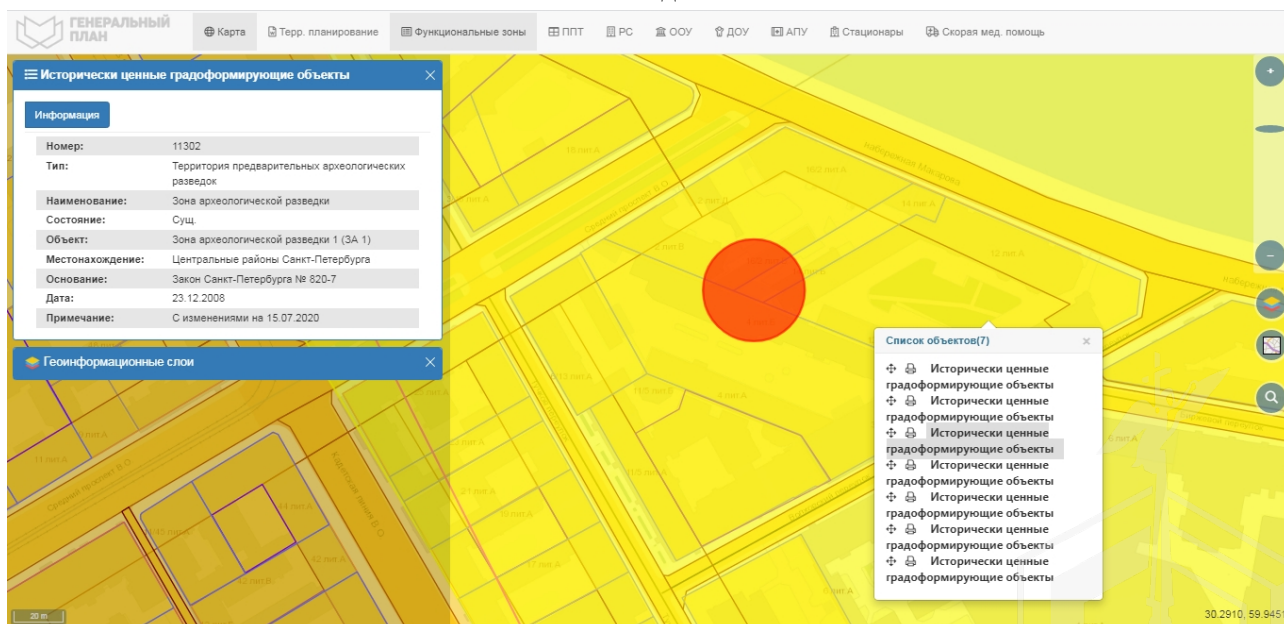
ГЕНЕРАЛЬНЫЙ ПЛАН

Карта | Терр. планирование | Функциональные зоны | ППТ | РС | ООУ | ДОУ | АПУ | Стационары | Скорая мед. помощь

Исторически ценные градоформирующие объекты

Информация

| | |
|---|---|
| Номер: | 11302 |
| Тип: | Территория предварительных археологических разведок |
| Наименование: | Зона археологической разведки |
| Состояние: | Сущ. |
| Объект: | Зона археологической разведки 1 (ЗА 1) |
| Местонахождение: | Центральные районы Санкт-Петербурга |
| Основание: | Закон Санкт-Петербурга № 820-7 |
| Дата: | 23.12.2008 |
| Примечание: | С изменениями на 15.07.2020 |

Геоинформационные слои

Список объектов(7)

Исторически ценные градоформирующие объекты
Исторически ценные градоформирующие объекты
Исторически ценные градоформирующие объекты
Исторически ценные градоформирующие объекты
Исторически ценные градоформирующие объекты
Исторически ценные градоформирующие объекты
Исторически ценные градоформирующие объекты

набережная Макарова
Средний проспект В.О.
Кадетская линия В.О.
16 лит.А
10/2 лит.А
14 лит.А
12 лит.А
2 лит.А
4 лит.А
11 лит.А
21 лит.А
17 лит.А
42 лит.А
44 лит.А
6 лит.А

20 m

30.2910, 59.9451